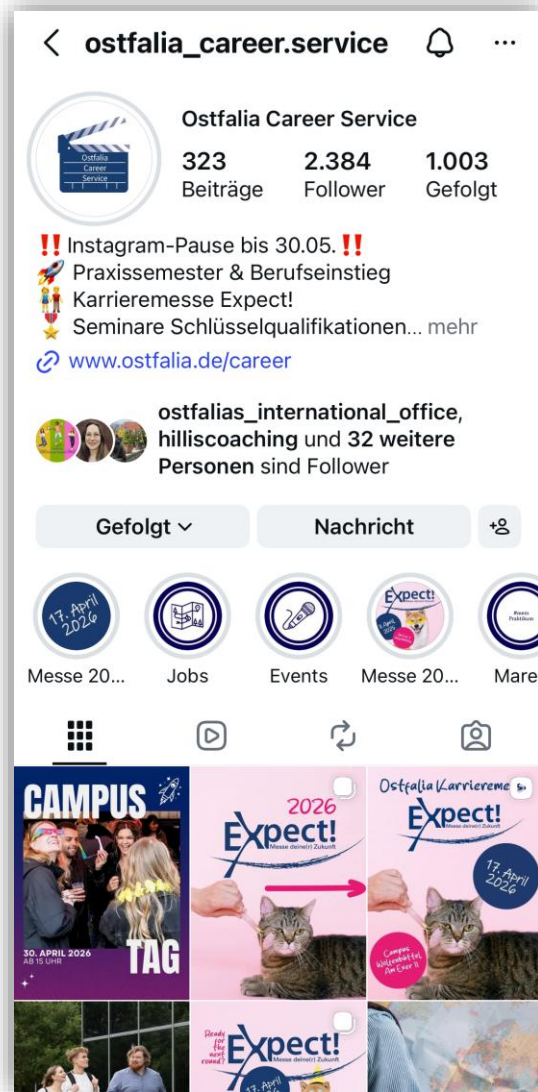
ostfalia_career.service

Ostfalia Career Service

Ostfalia Career Service

323 Beiträge
2.384 Follower
1.003 Gefolgt

‼️ Instagram-Pause bis 30.05. ‼️
🚀 Praxissemester & Berufseinstieg
👫 Karrieremesse Expect!
⭐ Seminare Schlüsselqualifikationen... mehr

www.ostfalia.de/career

ostfalias_international_office, hilliscoaching und 32 weitere Personen sind Follower

Gefolgt
Nachricht

17. April 2026
Messe 20...
Jobs
Events
Expect! 17. April 2026
Messe 20...
#mein Praktikum
Mare

CAMPUS TAG
30. APRIL 2026 AB 15 UHR

2026
Expect!
Messe deine(r) Zukunft

Ostfalia Karrieremesse
Expect!
Messe deine(r) Zukunft
17. April 2026
Campus Wolfenbüttel Am Exer 11

Ready for the next round?
Expect!
Messe deine(r) Zukunft
17. April